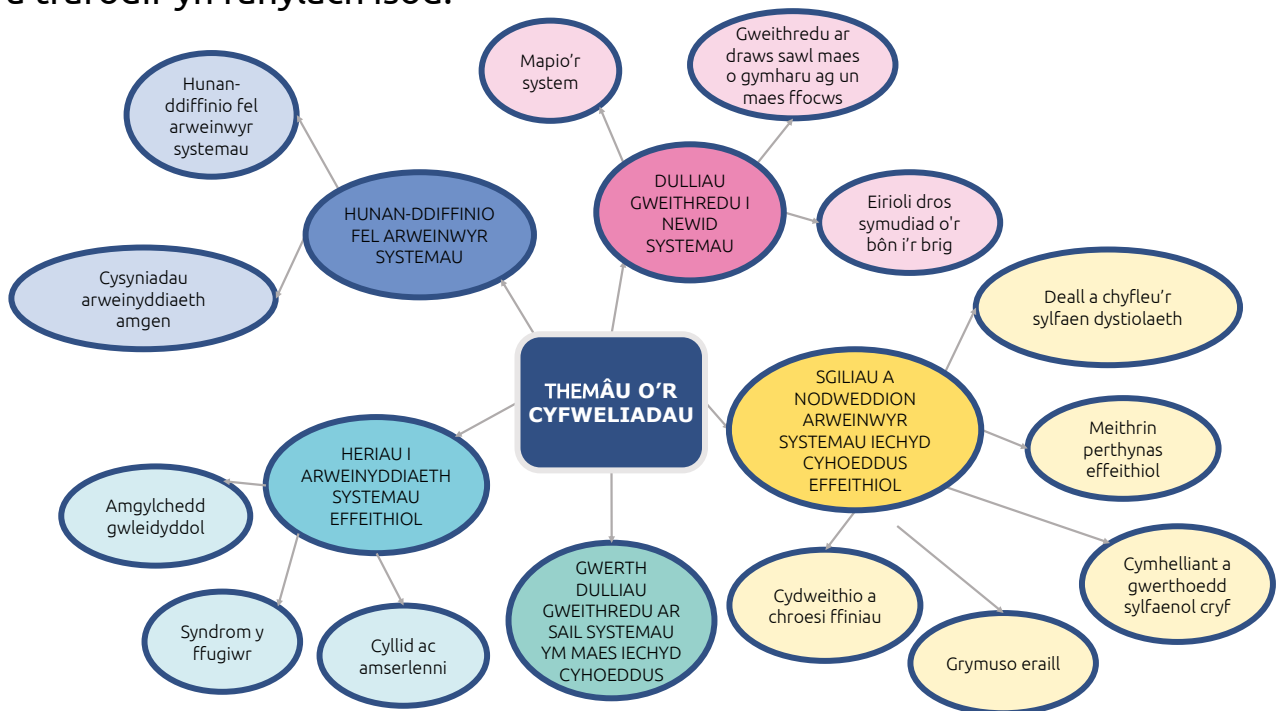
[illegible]

THEMÂU O'R CYFWELIADAU

HUNAN-DDIFFINIO FEL ARWEINWYR SYSTEMAU

Hunan-ddiffinio fel arweinwyr systemau

Cysyniadau arweinyddiaeth amgen

DULLIAU GWEITHREDU I NEWID SYSTEMAU

Mapio'r system

Gweithredu ar draws sawl maes o gymharu ag un maes ffocws

Eirioli dros symudiad o'r bôn i'r brig

SGILIAU A NODWEDDION ARWEINWYR SYSTEMAU IECHYD CYHOEDDUS EFFEITHIOL

Deall a chyfleu'r sylfaen dystiolaeth

Meithrin perthynas effeithiol

Cymhelliant a gwerthoedd sylfaenol cryf

Grymuso eraill

Cydweithio a chroesi ffiniau

GWERTH DULLIAU GWEITHREDU AR SAIL SYSTEMAU YM MAES IECHYD CYHOEDDUS

HERIAU I ARWEINYDDIAETH SYSTEMAU EFFEITHIOL

Amgylchedd gwleidyddol

Syndrom y ffugiwr

Cyllid ac amserlenni